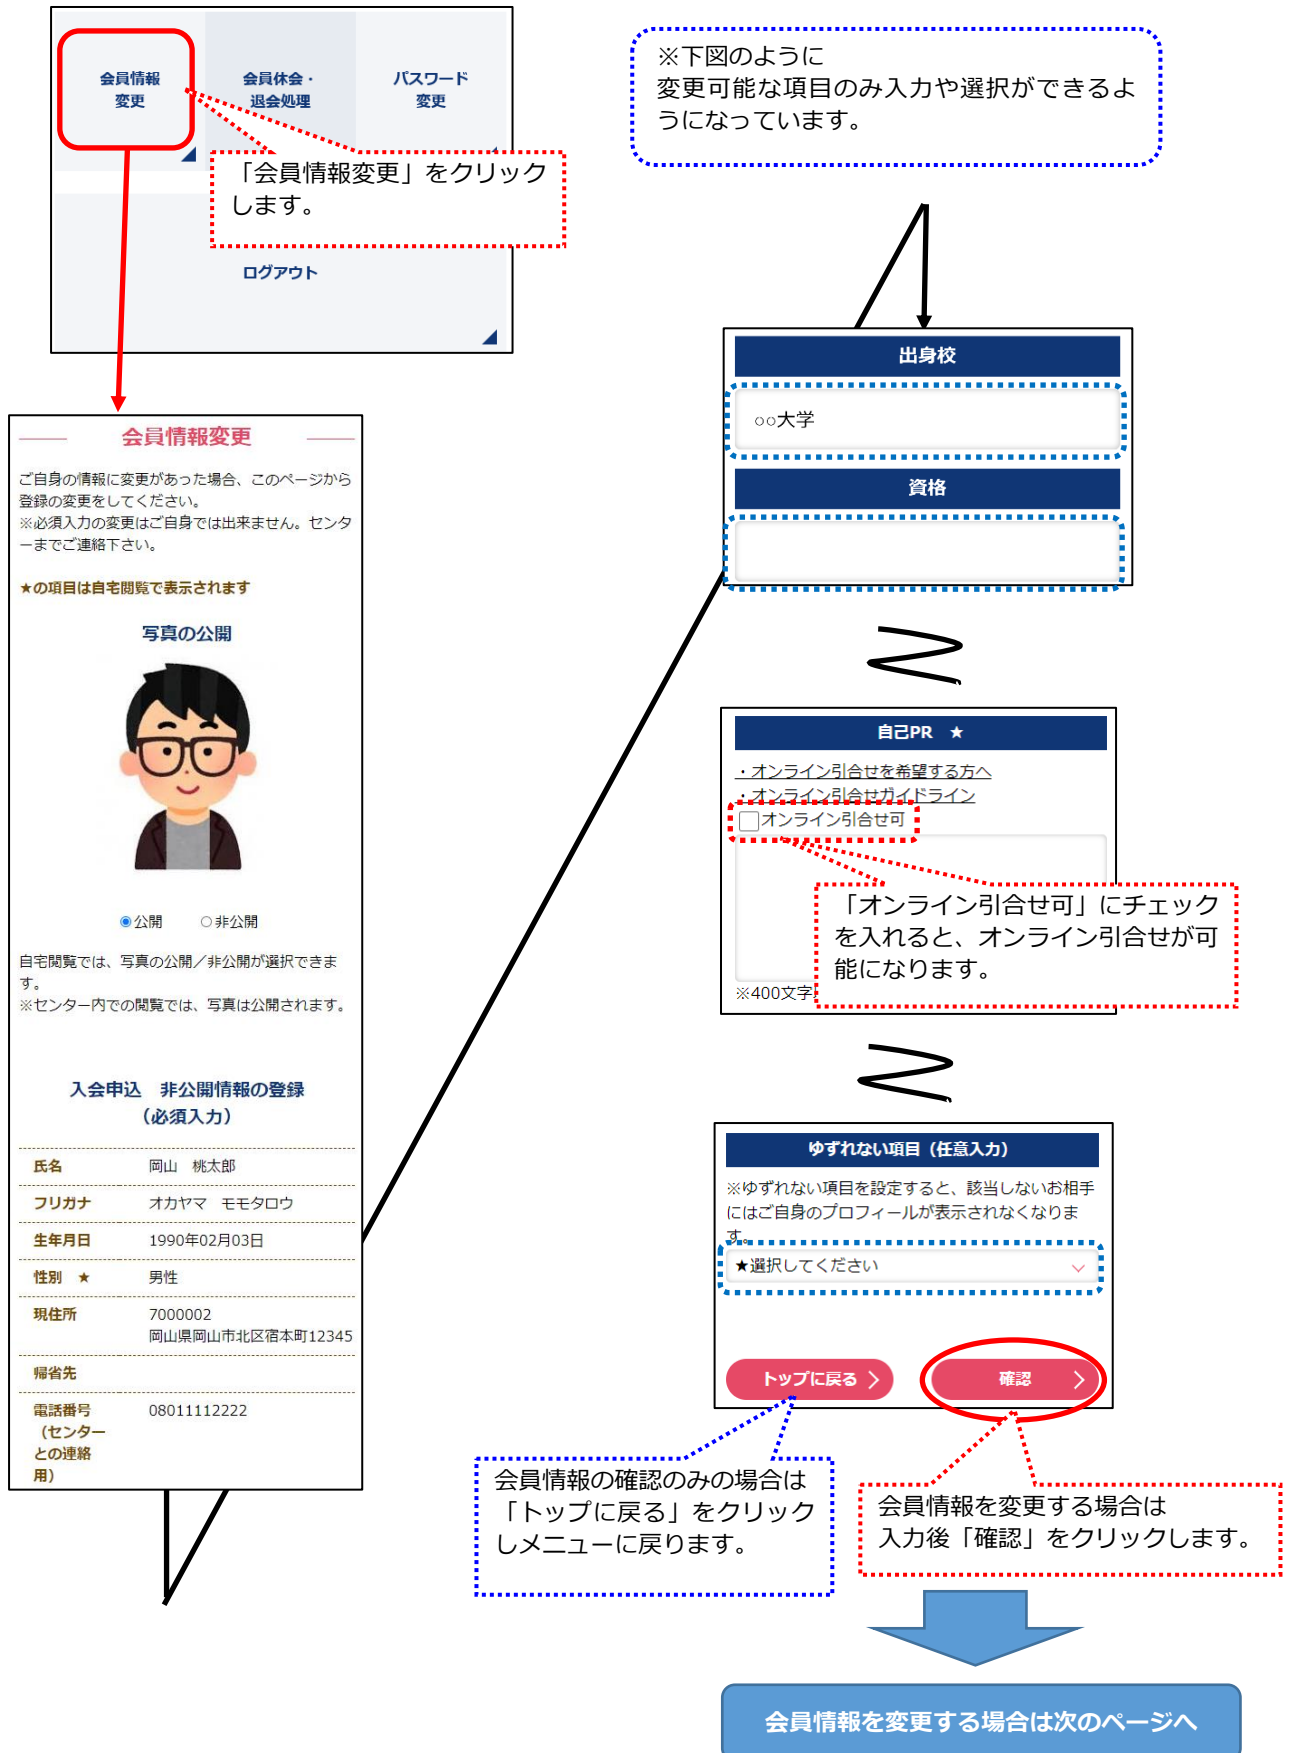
会員情報変更

会員休会・退会処理

パスワード変更

「会員情報変更」をクリックします。

ログアウト

※下図のように変更可能な項目のみ入力や選択ができるようになっています。

会員情報変更

ご自身の情報に変更があった場合、このページから登録の変更をしてください。
※必須入力の変更はご自身では出来ません。センターまでご連絡下さい。

★の項目は自宅閲覧で表示されます

写真の公開

公開　非公開

自宅閲覧では、写真の公開／非公開が選択できます。
※センター内での閲覧では、写真は公開されます。

入会申込　非公開情報の登録（必須入力）

| | |
|---|---|
| 氏名 | 岡山　桃太郎 |
| フリガナ | オカヤマ　モモタロウ |
| 生年月日 | 1990年02月03日 |
| 性別　★ | 男性 |
| 現住所 | 7000002 岡山県岡山市北区宿本町12345 |
| 帰省先 | |
| 電話番号（センターとの連絡用） | 08011112222 |

出身校

○○大学

資格

自己PR　★

・オンライン引合せを希望する方へ
・オンライン引合せガイドライン
オンライン引合せ可

「オンライン引合せ可」にチェックを入れると、オンライン引合せが可能になります。

※400文字

ゆずれない項目（任意入力）

※ゆずれない項目を設定すると、該当しないお相手にはご自身のプロフィールが表示されなくなります。

★選択してください

トップに戻る

確認

会員情報の確認のみの場合は「トップに戻る」をクリックしメニューに戻ります。

会員情報を変更する場合は入力後「確認」をクリックします。

会員情報を変更する場合は次のページへ